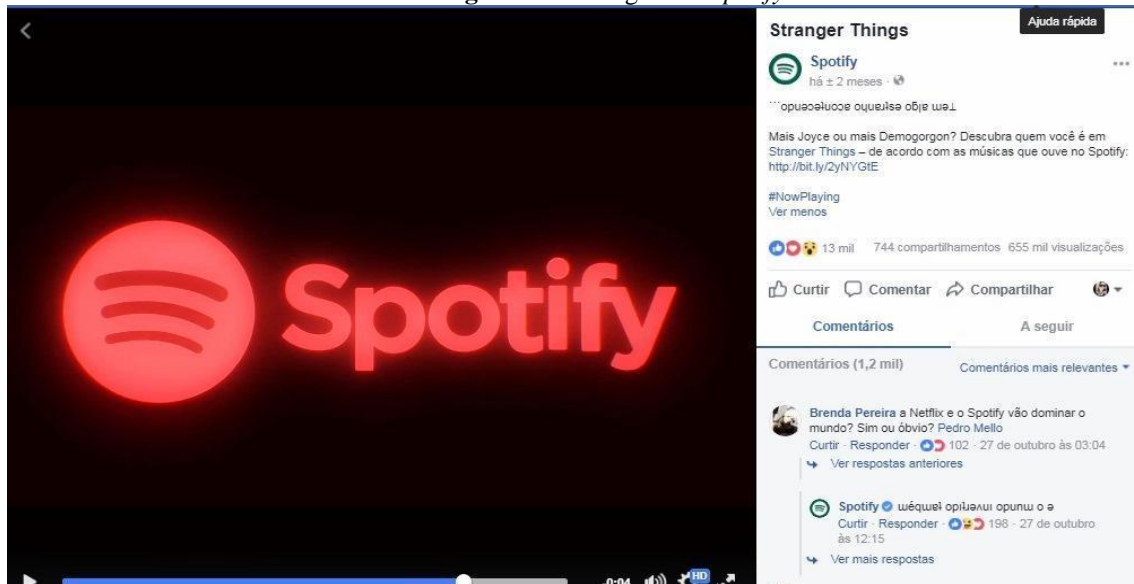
Spotify

Stranger Things

Ajuda rápida

Spotify
há ± 2 meses ·

Tem algo estranho acontecendo...

Mais Joyce ou mais Demogorgon? Descubra quem você é em Stranger Things – de acordo com as músicas que ouve no Spotify: http://bit.ly/2yNYGtE

#NowPlaying
Ver menos

13 mil 744 compartilhamentos 655 mil visualizações

Curtir Comentar Compartilhar

Comentários A seguir

Comentários (1,2 mil) Comentários mais relevantes

Brenda Pereira a Netflix e o Spotify vão dominar o mundo? Sim ou óbvio? Pedro Mello
Curtir · Responder · 102 · 27 de outubro às 03:04
Ver respostas anteriores

Spotify e o mundo invertido também
Curtir · Responder · 198 · 27 de outubro às 12:15
Ver mais respostas

0:04 HD